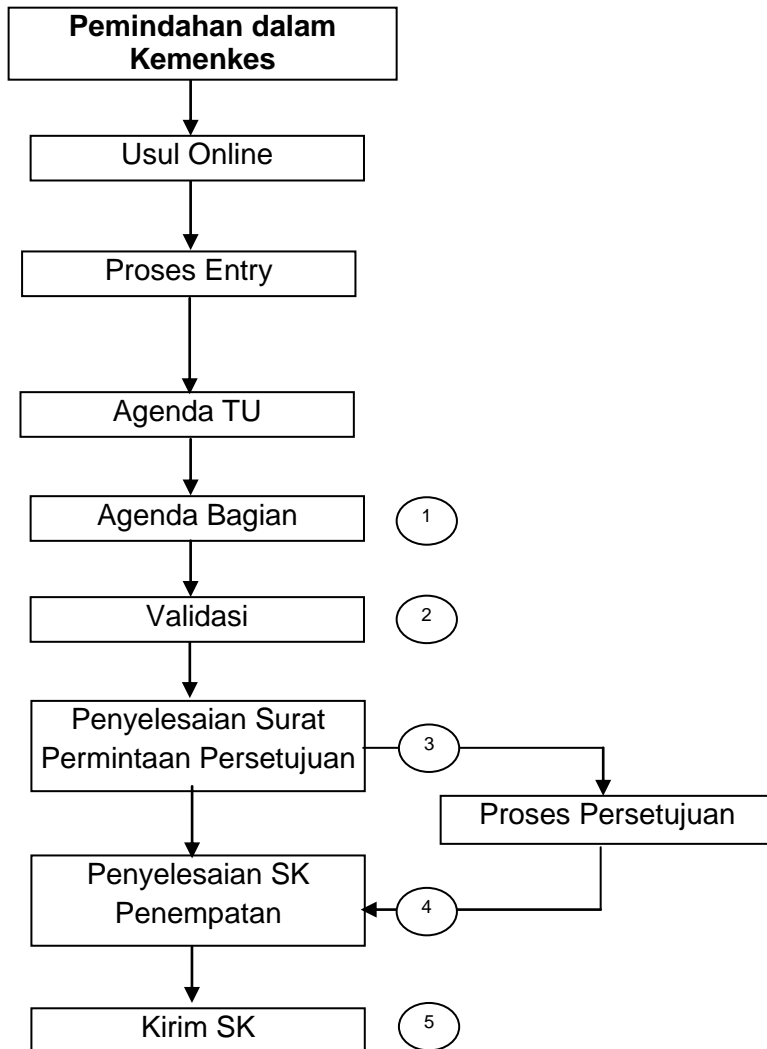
**Pemindahan dalam Kemenkes**

Usul Online

Proses Entry

Agenda TU

Agenda Bagian

1

Validasi

2

Penyelesaian Surat Permintaan Persetujuan

3

Proses Persetujuan

Penyelesaian SK Penempatan

4

Kirim SK

5